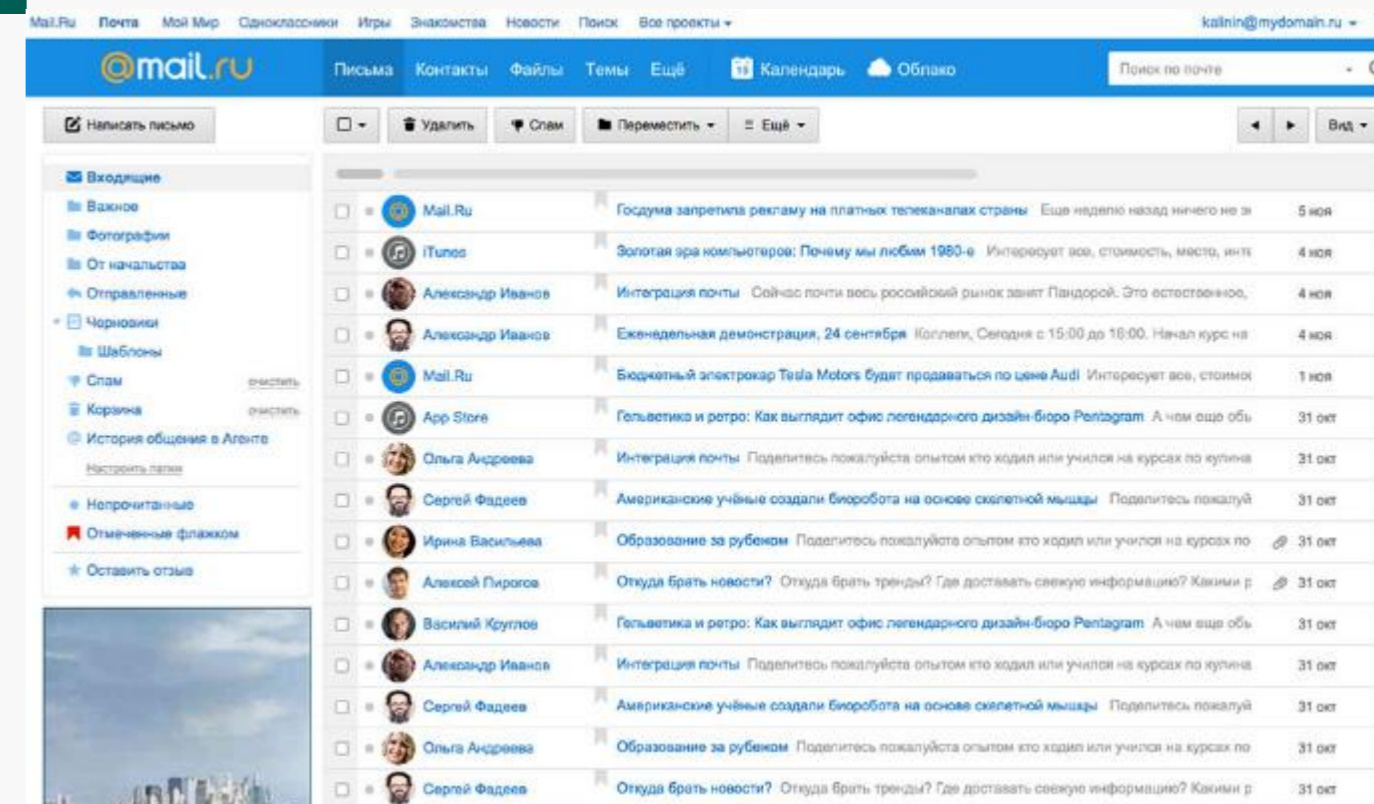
Mail.Ru Почта Мой Мир Одноклассники Игры Знакомства Новости Поиск Все проекты ▾ kalinin@mydomain.ru ▾

@mail.ru Письма Контакты Файлы Темы Ещё Календарь Облако Поиск по почте

Написать письмо ▾ Удалить Спам Переместить ▾ Ещё ▾ Вид ▾

Входящие
Важное
Фотографии
От начальства
Отправленные
Черновики
Шаблоны
Спам очистить
Корзина очистить
История общения в Агенте
Настроить папки
Непрочитанные
Отмеченные флажком
Оставить отзыв

| | | |
|---|---|---|
| Mail.Ru | Госдума запретила рекламу на платных телеканалах страны Еще неделю назад ничего не з | 5 ноя |
| iTunes | Золотая эра компьютеров: Почему мы любим 1980-е Интересует все, стоимость, место, инте | 4 ноя |
| Александр Иванов | Интеграция почты Сейчас почти весь российский рынок занят Пандорой. Это естественно, | 4 ноя |
| Александр Иванов | Еженедельная демонстрация, 24 сентября Коллеги, Сегодня с 15:00 до 16:00. Начал курс на | 4 ноя |
| Mail.Ru | Бюджетный электрокар Tesla Motors будет продаваться по цене Audi Интересует все, стоимос | 1 ноя |
| App Store | Гельветика и ретро: Как выглядит офис легендарного дизайн-бюро Pentagram А чем еще обь | 31 окт |
| Ольга Андреева | Интеграция почты Поделитесь пожалуйста опытом кто ходил или учился на курсах по кулина | 31 окт |
| Сергей Фадеев | Американские учёные создали биоробота на основе скелетной мышцы Поделитесь пожалуй | 31 окт |
| Ирина Васильева | Образование за рубежом Поделитесь пожалуйста опытом кто ходил или учился на курсах по | 31 окт |
| Алексей Пирогов | Откуда брать новости? Откуда брать тренды? Где доставать свежую информацию? Какими р | 31 окт |
| Василий Круглов | Гельветика и ретро: Как выглядит офис легендарного дизайн-бюро Pentagram А чем еще обь | 31 окт |
| Александр Иванов | Интеграция почты Поделитесь пожалуйста опытом кто ходил или учился на курсах по кулина | 31 окт |
| Сергей Фадеев | Американские учёные создали биоробота на основе скелетной мышцы Поделитесь пожалуй | 31 окт |
| Ольга Андреева | Образование за рубежом Поделитесь пожалуйста опытом кто ходил или учился на курсах по | 31 окт |
| Сергей Фадеев | Откуда брать новости? Откуда брать тренды? Где доставать свежую информацию? Какими р | 31 окт |